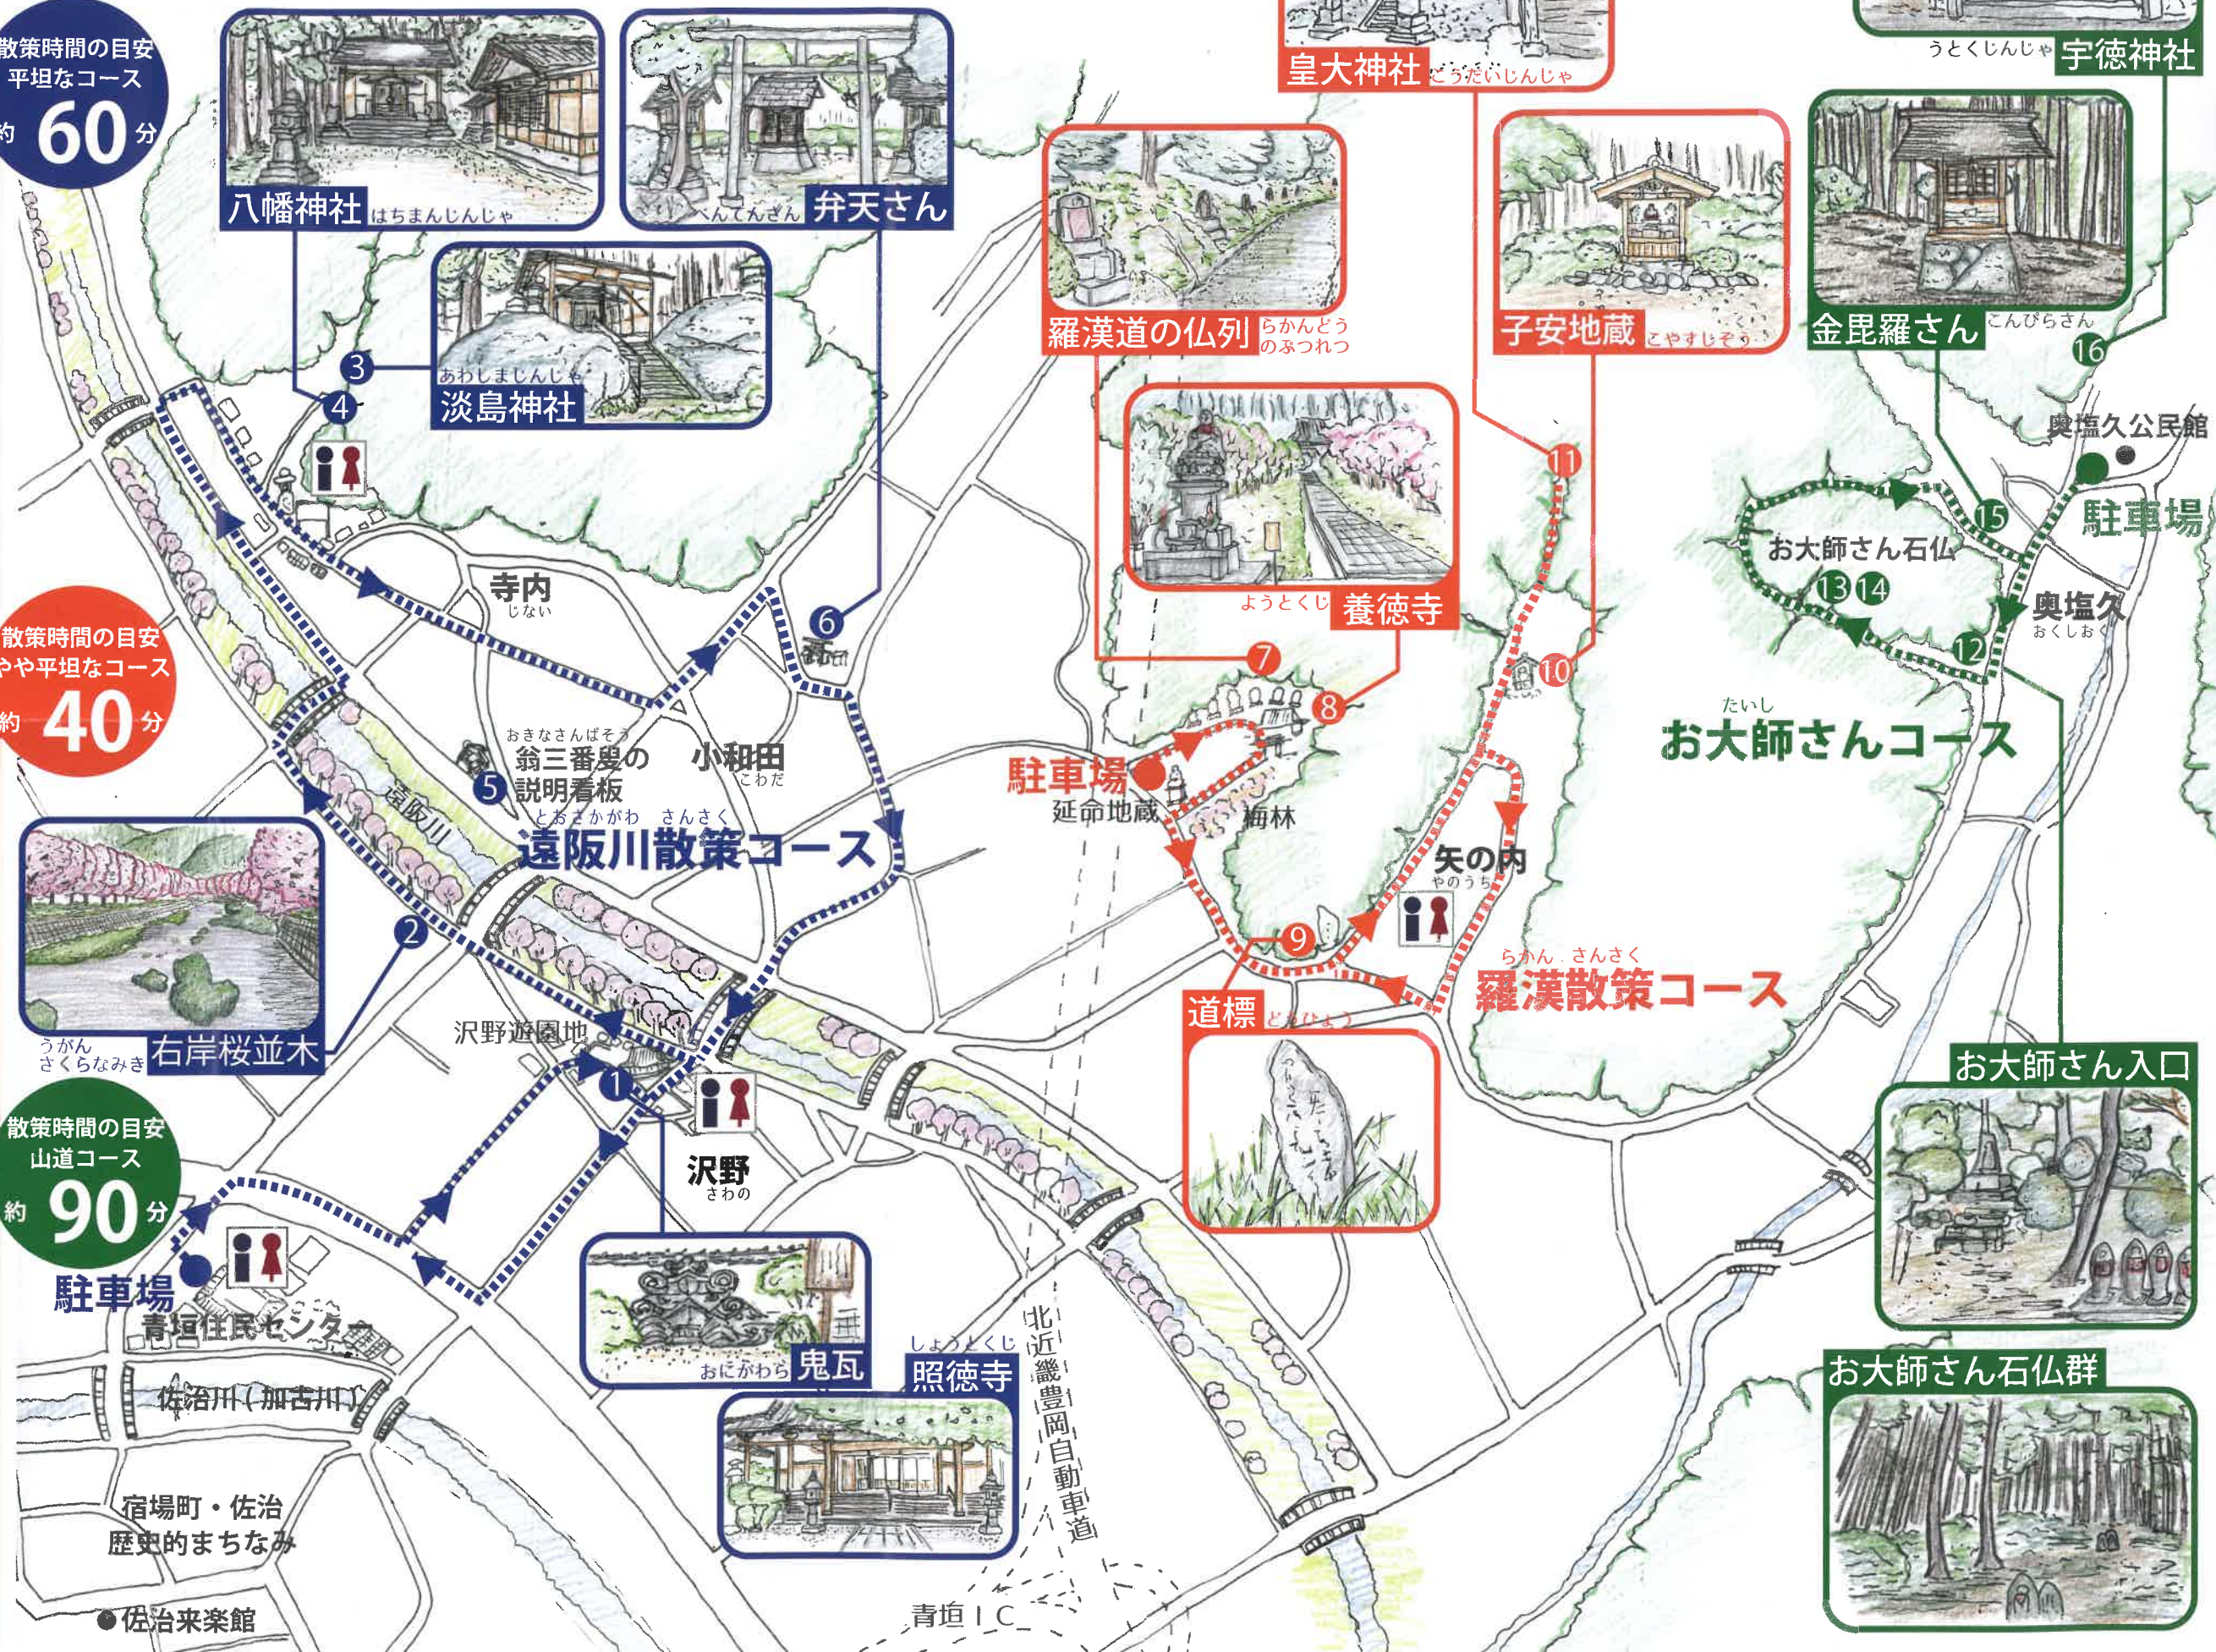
散策時間の目安
平坦なコース
約 60 分

八幡神社 はちまんじんじゃ

べんてんさん 弁天さん

あわしまじんじゃ
淡島神社

3
4

皇大神社 こうたいじんじゃ

うとくじんじゃ 宇徳神社

羅漢道の仏列 らかんどうのぶつれつ

子安地蔵 こやすじぞう

金毘羅さん こんぴらさん

16

ようとくじ 養徳寺

11

奥塩久公民館

15

駐車場

お大師さん石仏

13 14

奥塩久 おくしお

12

寺内 じない

6

散策時間の目安
やや平坦なコース
約 40 分

7
8
10

たいし
お大師さんコース

おきなさんばそう
翁三番叟の説明看板

5

小和田 こわだ

駐車場

延命地蔵

梅林

遠阪川

とおさかがわ さんさく
遠阪川散策コース

矢の内 やのうち

2

9

らかん さんさく
羅漢散策コース

うがん さくらなみき
右岸桜並木

沢野遊園地

道標 どうひょう

お大師さん入口

1

沢野 さわの

散策時間の目安
山道コース
約 90 分

駐車場

青垣住民センター

おにがわら 鬼瓦

しょうとくじ
照徳寺

北近畿豊岡自動車道

お大師さん石仏群

佐治川(加古川)

宿場町・佐治
歴史的まちなみ

佐治来楽館

青垣 I C